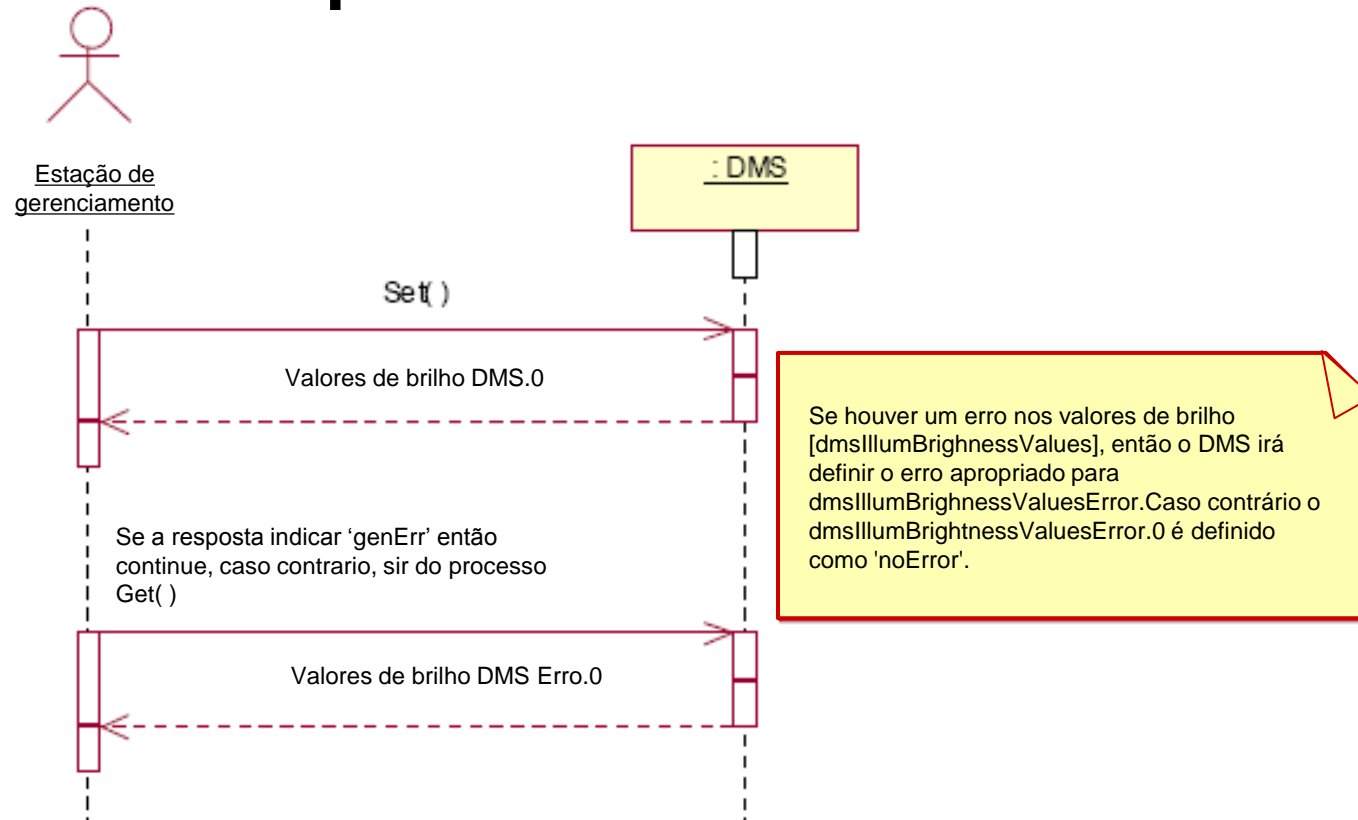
Estação de gerenciamento

: DMS

Set( )

Valores de brilho DMS.0

Se houver um erro nos valores de brilho [dmsIllumBrighnessValues], então o DMS irá definir o erro apropriado para dmsIllumBrighnessValuesError.Caso contrário o dmsIllumBrightnessValuesError.0 é definido como 'noError'.

Se a resposta indicar 'genErr' então continue, caso contrario, sir do processo
Get( )

Valores de brilho DMS Erro.0